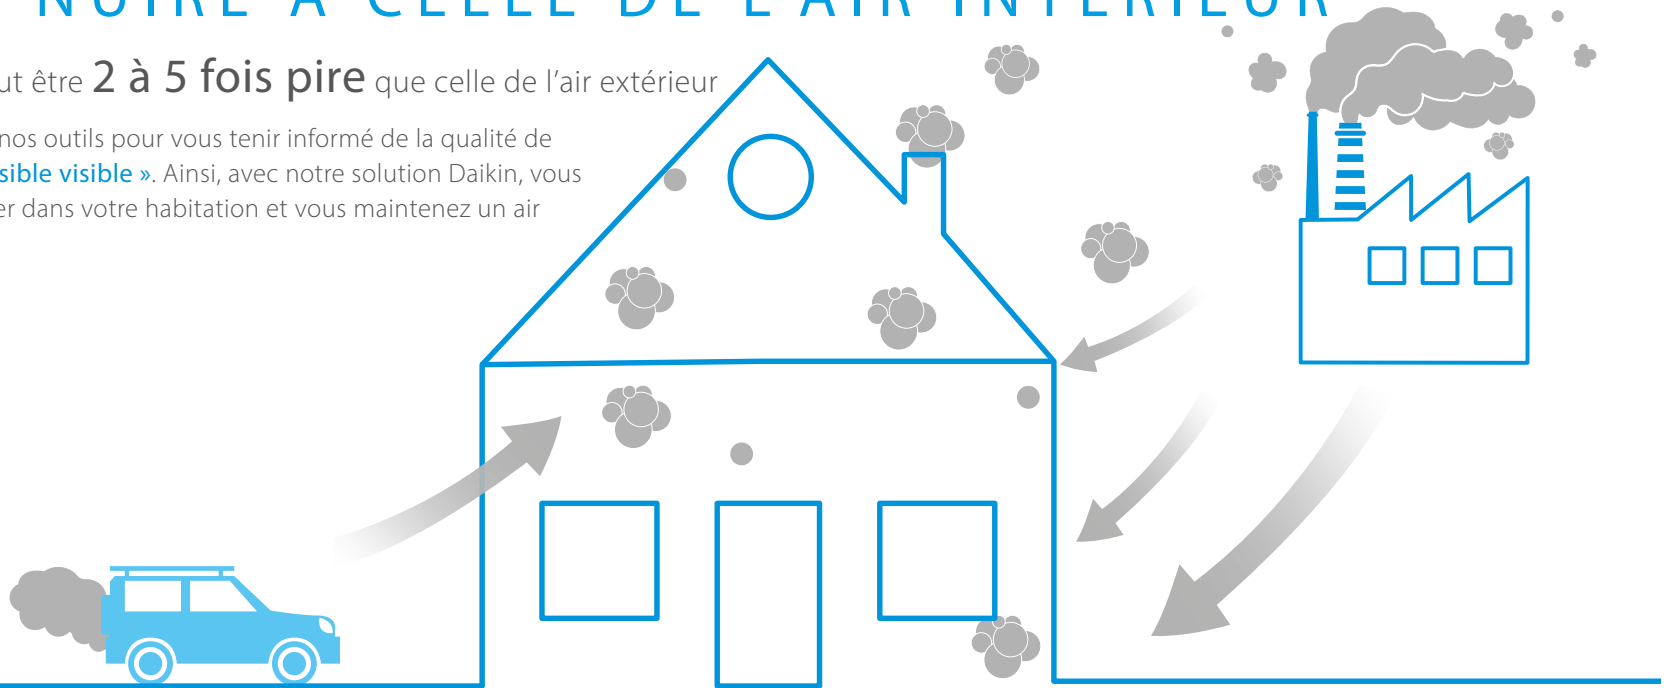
NOTRE À CELLE DE L'AIR INTÉRIEUR

ut être 2 à 5 fois pire que celle de l'air extérieur

nos outils pour vous tenir informé de la qualité de sible visible ». Ainsi, avec notre solution Daikin, vous er dans votre habitation et vous maintenez un air